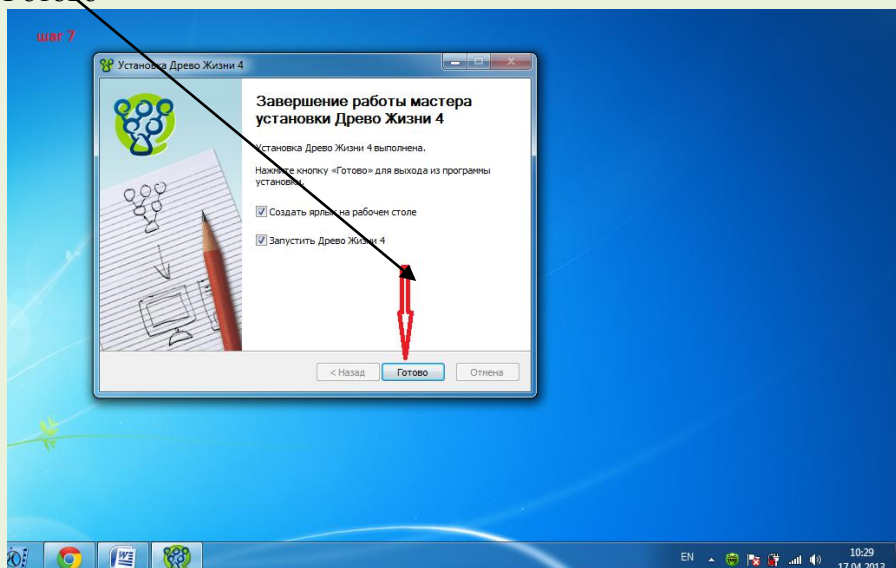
Готово

шаг 7

Установка Древо Жизни 4

Завершение работы мастера установки Древо Жизни 4

Установка Древо Жизни 4 выполнена.

Нажмите кнопку «Готово» для выхода из программы установки.

Создать ярлык на рабочем столе

Запустить Древо Жизни 4

< Назад

Готово

Отмена

EN

10:29
17.04.2013